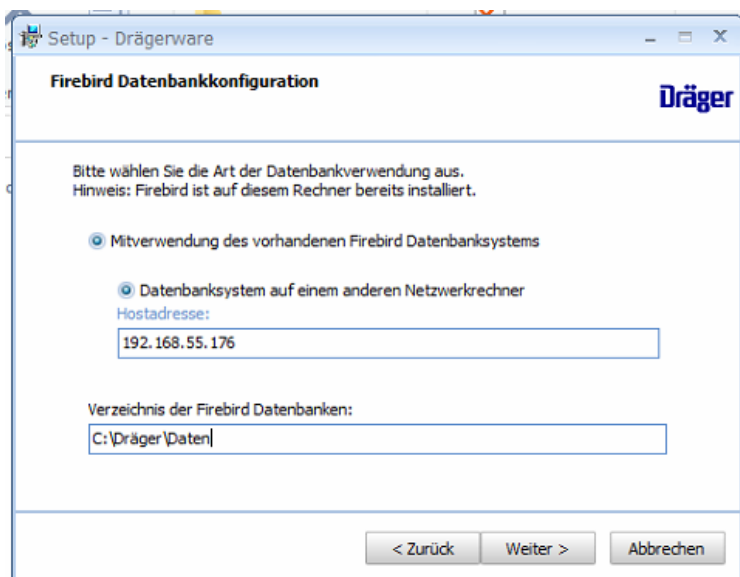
Setup - Drägerware

Firebird Datenbankkonfiguration

Dräger

Bitte wählen Sie die Art der Datenbankverwendung aus.
Hinweis: Firebird ist auf diesem Rechner bereits installiert.

Mitverwendung des vorhandenen Firebird Datenbanksystems

Datenbanksystem auf einem anderen Netzwerkrechner

Hostadresse:

192.168.55.176

Verzeichnis der Firebird Datenbanken:

C:\Dräger\Daten

< Zurück

Weiter >

Abbrechen